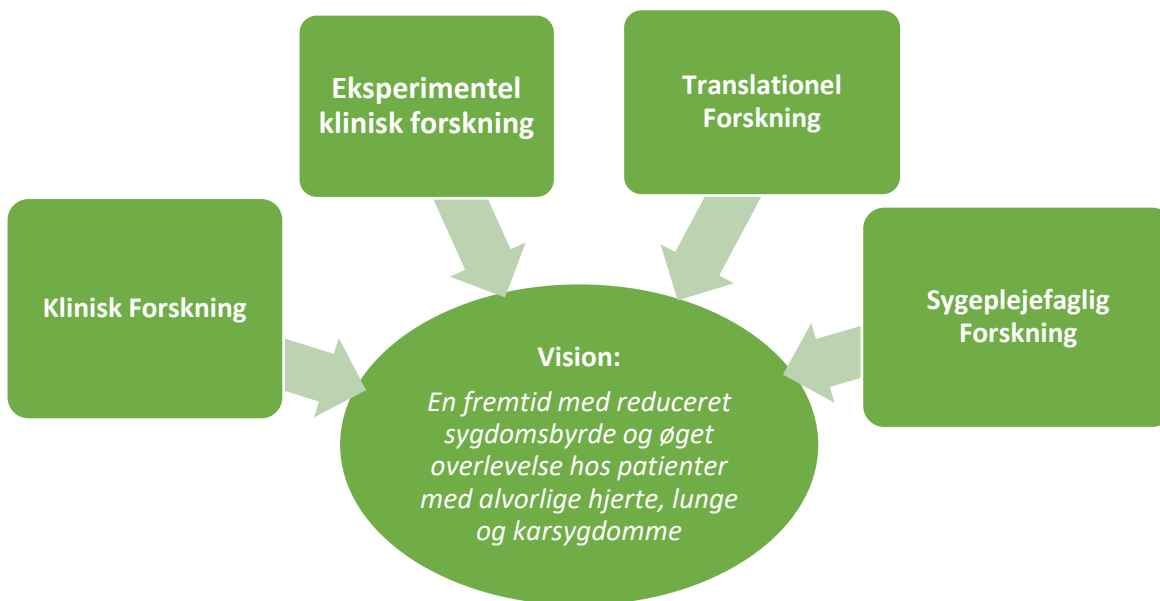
Eksperimentel klinisk forskning

Translationel Forskning

Klinisk Forskning

Sygeplejefaglig Forskning

Vision:

En fremtid med reduceret sygdomsbyrde og øget overlevelse hos patienter med alvorlige hjerte, lunge og karsygdomme